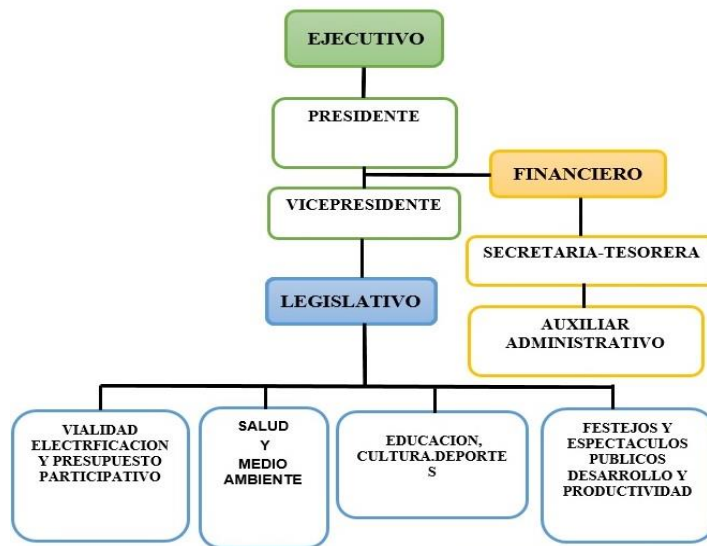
EJECUTIVO

PRESIDENTE

FINANCIERO

VICEPRESIDENTE

SECRETARIA-TESORERA

LEGISLATIVO

AUXILIAR ADMINISTRATIVO

VIALIDAD ELECTRFICACION Y PRESUPUESTO PARTICIPATIVO

SALUD Y MEDIO AMBIENTE

EDUCACION, CULTURA.DEPORTE S

FESTEJOS Y ESPECTACULOS PUBLICOS DESARROLLO Y PRODUCTIVIDAD